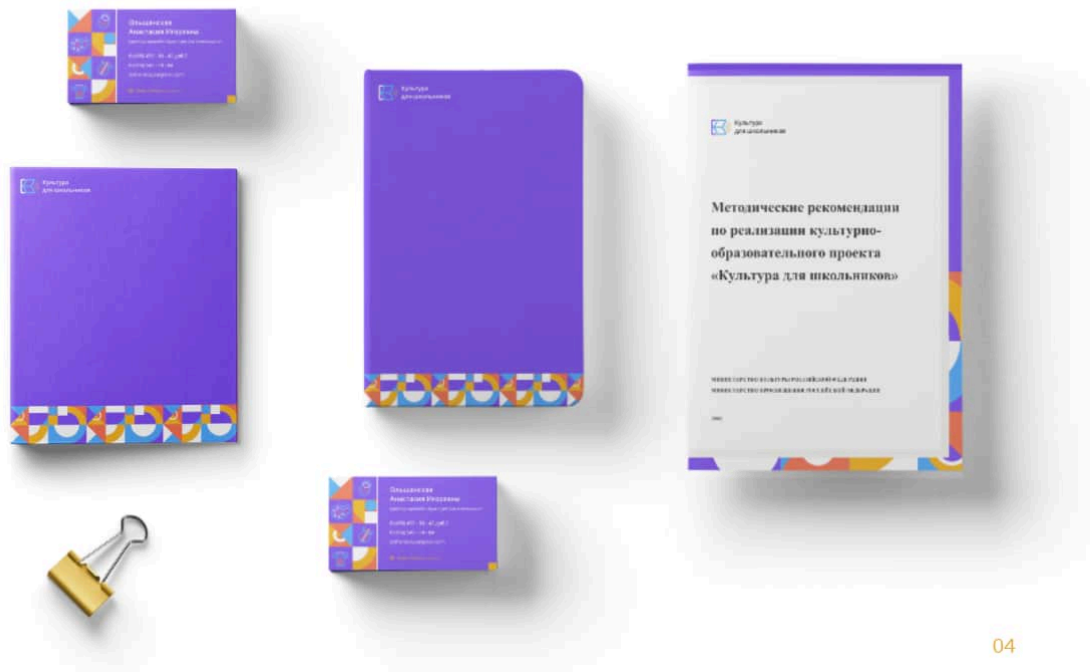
Ольшанская Анастасия Игоревна
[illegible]

Культура для школьников

Культура для школьников

Культура для школьников

Методические рекомендации по реализации культурно-образовательного проекта «Культура для школьников»

МИНИСТЕРСТВО КУЛЬТУРЫ РОССИЙСКОЙ ФЕДЕРАЦИИ
МИНИСТЕРСТВО ПРОСВЕЩЕНИЯ РОССИЙСКОЙ ФЕДЕРАЦИИ

Ольшанская Анастасия Игоревна
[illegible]

04